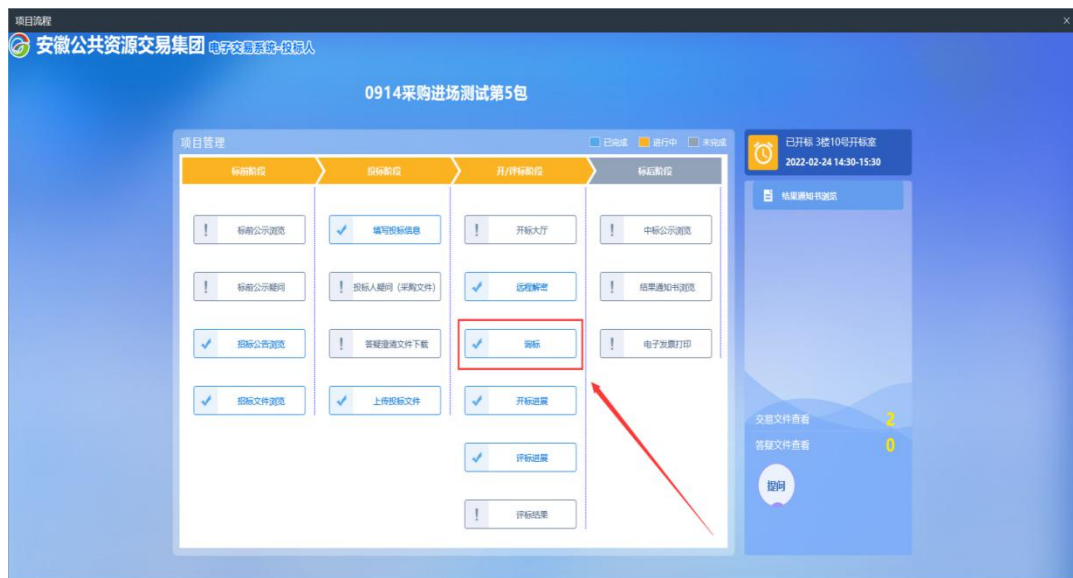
项目流程

安徽公共资源交易集团 电子交易系统-投标人

0914采购进场测试第5包

项目管理

已完成 进行中 未完成

标前阶段

投标阶段

开/评标阶段

标后阶段

! 标前公示浏览

! 标前公示疑问

✓ 招标公告浏览

✓ 招标文件浏览

✓ 填写投标信息

! 投标人疑问（采购文件）

! 答疑澄清文件下载

✓ 上传投标文件

! 开标大厅

✓ 远程解密

✓ 询标

✓ 开标进展

✓ 评标进展

! 评标结果

! 中标公示浏览

! 结果通知书浏览

! 电子发票打印

已开标 3楼10号开标室

2022-02-24 14:30-15:30

结果通知书浏览

交底文件查看 2

答疑文件查看 0

提问

×